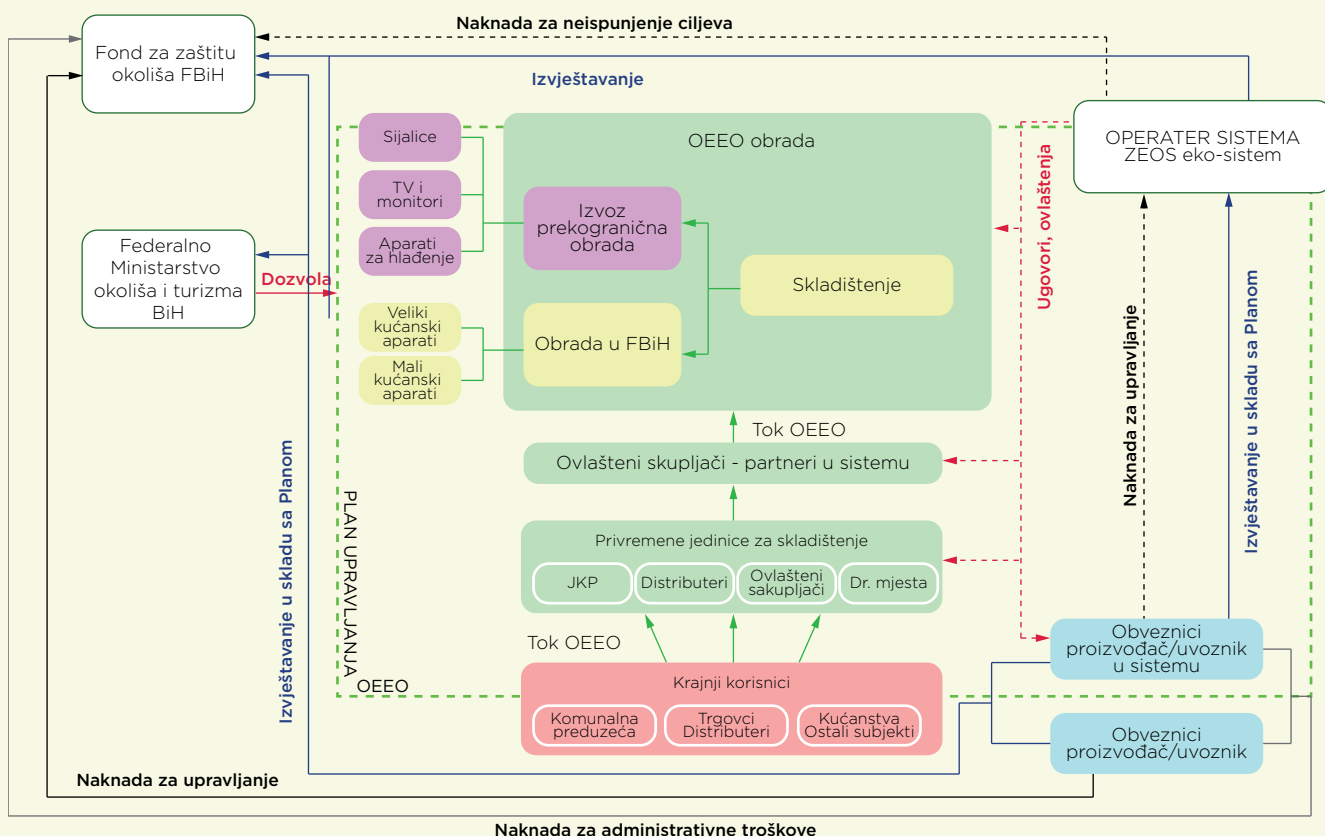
Naknada za neispunjenje ciljeva

Fond za zaštitu okoliša FBiH

Izvještavanje

OPERATER SISTEMA ZEOS eko-sistem

Sijalice

TV i monitori

Aparati za hlađenje

OEEO obrada

Izvoz prekogranična obrada

Skladištenje

Obrada u FBiH

Veliki kućanski aparati

Mali kućanski aparati

Federalno Ministarstvo okoliša i turizma BiH

Dozvola

Ugovori, ovlaštenja

Naknada za upravljanje

Izvještavanje u skladu sa Planom

Tok OEEO

Ovlašteni skupljači - partneri u sistemu

Privremene jedinice za skladištenje

| JKP | Distributeri | Ovlašteni sakupljači | Dr. mjesta |

Tok OEEO

PLAN UPRAVLJANJA OEEO

Izvještavanje u skladu sa Planom

Obveznici proizvođač/uvoznik u sistemu

Krajnji korisnici

| Komunalna preduzeća | Trgovci Distributeri | Kućanstva Ostali subjekti |

Obveznici proizvođač/uvoznik

Naknada za upravljanje

Naknada za administrativne troškove